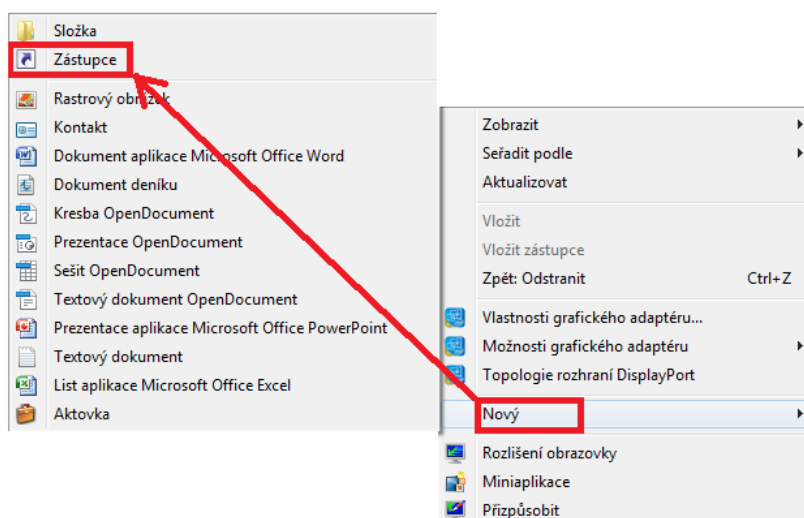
Složka
Zástupce
Rastrový obrázek
Kontakt
Dokument aplikace Microsoft Office Word
Dokument deníku
Kresba OpenDocument
Prezentace OpenDocument
Sešit OpenDocument
Textový dokument OpenDocument
Prezentace aplikace Microsoft Office PowerPoint
Textový dokument
List aplikace Microsoft Office Excel
Aktovka

Zobrazit
Seřadit podle
Aktualizovat
Vložit
Vložit zástupce
Zpět: Odstranit Ctrl+Z
Vlastnosti grafického adaptéru...
Možnosti grafického adaptéru
Topologie rozhraní DisplayPort
Nový
Rozlišení obrazovky
Miniaplikace
Přizpůsobit